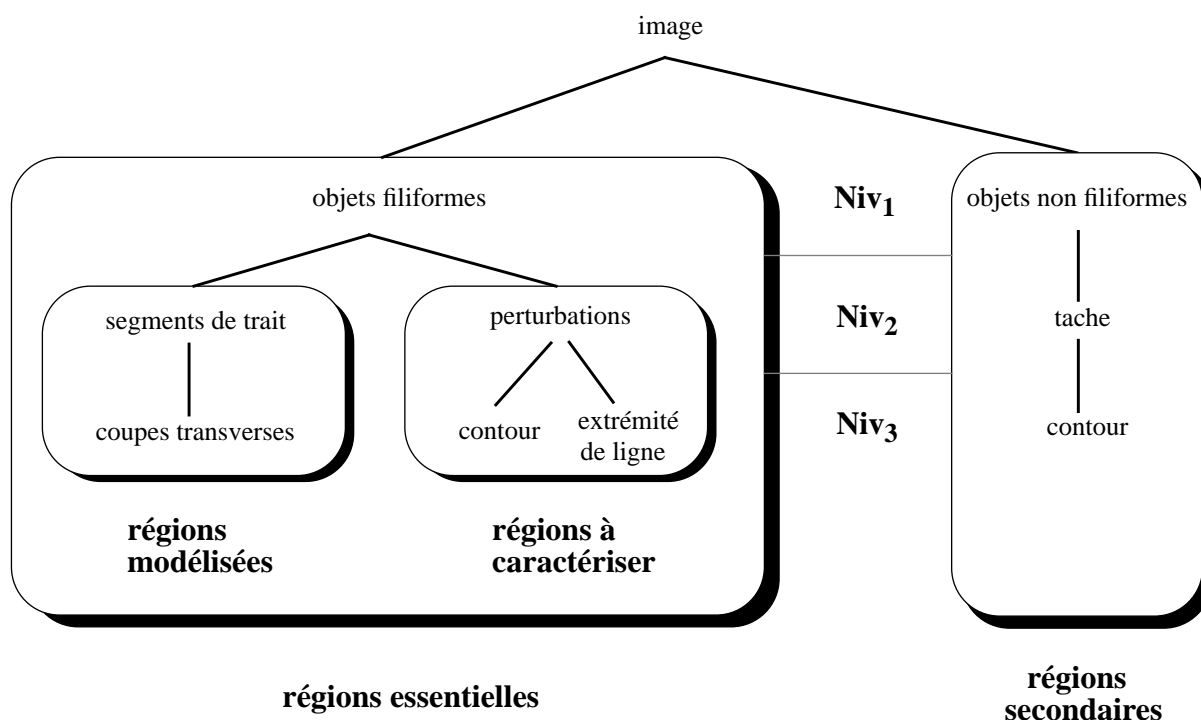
image

objets filiformes

segments de trait

coupes transverses

perturbations

contour

extrémité de ligne

régions modélisées

régions à caractériser

$\mathbf{Niv_1}$

$\mathbf{Niv_2}$

$\mathbf{Niv_3}$

objets non filiformes

tache

contour

régions essentielles

régions secondaires